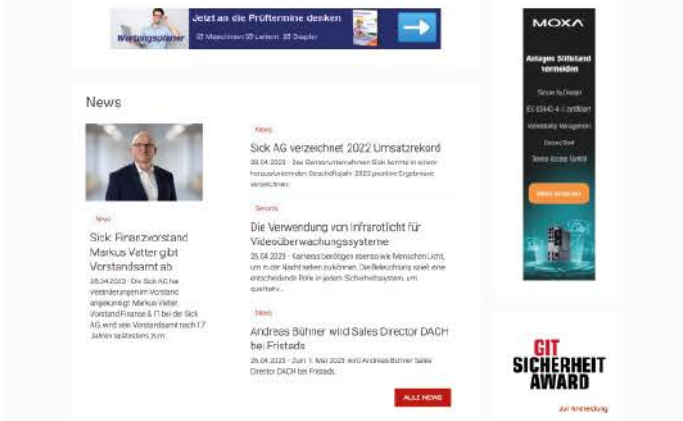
Wartungsplaner Jetzt an die Prüftermine denken
Maschinen Leitern Stapler

MOXA
Anlagen Stillstand vermeiden
Secure by Design
IEC 62443-4-2 zertifiziert
Vulnerability Management
Secure Boot
Secure Access Control
Mehr erfahren

News

News
Sick: Finanzvorstand Markus Vatter gibt Vorstandsamt ab
05.04.2023 · Die Sick AG hat Veränderungen im Vorstand angekündigt: Markus Vatter, Vorstand Finance & IT bei der Sick AG wird sein Vorstandsamt nach 17 Jahren spätestens zum...

News
Sick AG verzeichnet 2022 Umsatzrekord
05.04.2023 · Der Sensorunternehmen Sick konnte in einem herausfordernden Geschäftsjahr 2022 positive Ergebnisse verzeichnen.

Security
Die Verwendung von Infrarotlicht für Videoüberwachungssysteme
26.04.2023 · Kameras benötigen ebenso wie Menschen Licht, um in der Nacht sehen zu können. Die Beleuchtung spielt eine entscheidende Rolle in jedem Sicherheitssystem, um qualitativ...

News
Andreas Bühner wird Sales Director DACH bei Fristads
26.04.2023 · Zum 1. Mai 2023 wird Andreas Bühner Sales Director DACH bei Fristads.

ALLE NEWS

GIT SICHERHEIT AWARD
Zur Anmeldung